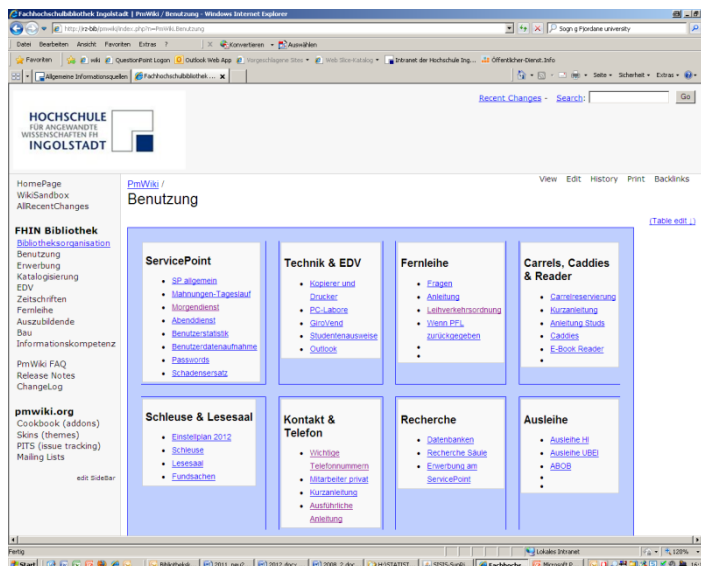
Fachhochschulbibliothek Ingolstadt | PmWiki / Benutzung - Windows Internet Explorer

http://rz-bib/pmwiki/index.php?n=PmWiki.Benutzung

Sogn g Fjordane university

Datei Bearbeiten Ansicht Favoriten Extras ?

Konvertieren Auswählen

Favoriten wiki QuestionPoint Logon Outlook Web App Vorgeschlagene Sites Web Slice-Katalog Intranet der Hochschule Ing... Öffentlicher-Dienst.Info

Allgemeine Informationsquellen Fachhochschulbibliothek ...

Seite Sicherheit Extras

HOCHSCHULE FÜR ANGEWANDTE WISSENSCHAFTEN FH INGOLSTADT

Recent Changes - Search: Go

HomePage
WikiSandbox
AllRecentChanges

FHIN Bibliothek
Bibliotheksorganisation
Benutzung
Erwerbung
Katalogisierung
EDV
Zeitschriften
Fernleihe
Auszubildende
Bau
Informationskompetenz

PmWiki FAQ
Release Notes
ChangeLog

pmwiki.org
Cookbook (addons)
Skins (themes)
PITS (issue tracking)
Mailing Lists

edit SideBar

PmWiki /
Benutzung

View Edit History Print Backlinks

(Table edit ↓)

ServicePoint
- SP allgemein
- Mahnungen-Tageslauf
- Morgendienst
- Abenddienst
- Benutzerstatistik
- Benutzerdatenaufnahme
- Passwords
- Schadensersatz

Technik & EDV
- Kopierer und Drucker
- PC-Labore
- GiroVend
- Studentenausweise
- Outlook

Fernleihe
- Fragen
- Anleitung
- Leihverkehrsordnung
- Wenn PFL zurückgegeben
-
-

Carrels, Caddies & Reader
- Carrelreservierung
- Kurzanleitung
- Anleitung Studs
- Caddies
- E-Book Reader
-

Schleuse & Lesesaal
- Einstellplan 2012
- Schleuse
- Lesesaal
- Fundsachen

Kontakt & Telefon
- Wichtige Telefonnummern
- Mitarbeiter privat
- Kurzanleitung
- Ausführliche Anleitung

Recherche
- Datenbanken
- Recherche Säule
- Erwerbung am ServicePoint

Ausleihe
- Ausleihe HI
- Ausleihe UBEI
- ABOB
-
-

Fertig

Lokales Intranet

128%

Start Bibliothek 2011_neu2 2012.docx 2008_2.doc H:\STATIST SFIZS-SynB Fachhochs Microsoft P